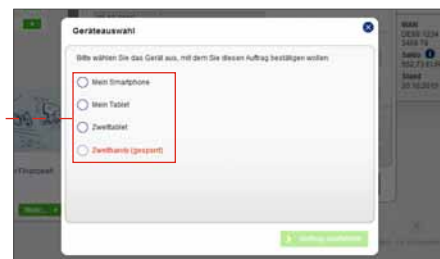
Geräteauswahl

Bitte wählen Sie das Gerät aus, mit dem Sie diesen Auftrag bestätigen wollen

Mein Smartphone

Mein Tablet

Zweittablet

Zweithandy (gesperrt)

Auftrag bestätigen

IBAN
DE88 1234
3456 78

Saldo
552,73 EUR

Stand
27.10.2015

Finanzwelt

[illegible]